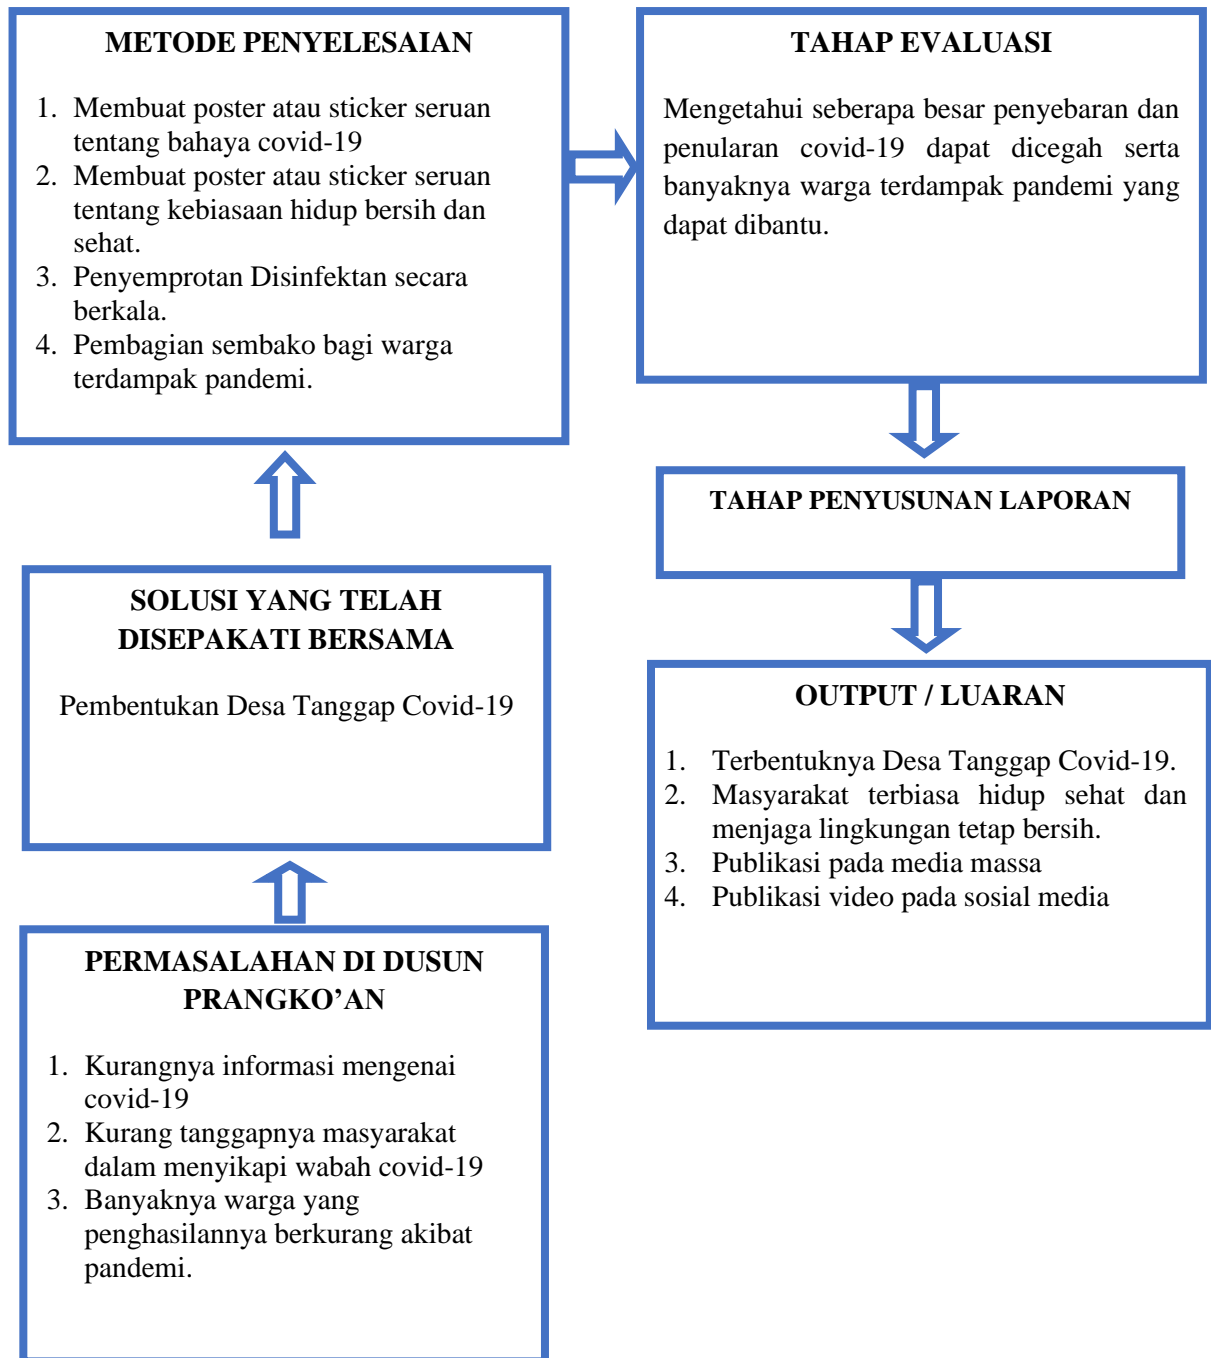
METODE PENYELESAIAN

1. Membuat poster atau sticker seruan tentang bahaya covid-19
2. Membuat poster atau sticker seruan tentang kebiasaan hidup bersih dan sehat.
3. Penyemprotan Disinfektan secara berkala.
4. Pembagian sembako bagi warga terdampak pandemi.

TAHAP EVALUASI

Mengetahui seberapa besar penyebaran dan penularan covid-19 dapat dicegah serta banyaknya warga terdampak pandemi yang dapat dibantu.

TAHAP PENYUSUNAN LAPORAN

OUTPUT / LUARAN

1. Terbentuknya Desa Tanggap Covid-19.
2. Masyarakat terbiasa hidup sehat dan menjaga lingkungan tetap bersih.
3. Publikasi pada media massa
4. Publikasi video pada sosial media

SOLUSI YANG TELAH DISEPAKATI BERSAMA

Pembentukan Desa Tanggap Covid-19

PERMASALAHAN DI DUSUN PRANGKO’AN

1. Kurangnya informasi mengenai covid-19
2. Kurang tanggapnya masyarakat dalam menyikapi wabah covid-19
3. Banyaknya warga yang penghasilannya berkurang akibat pandemi.